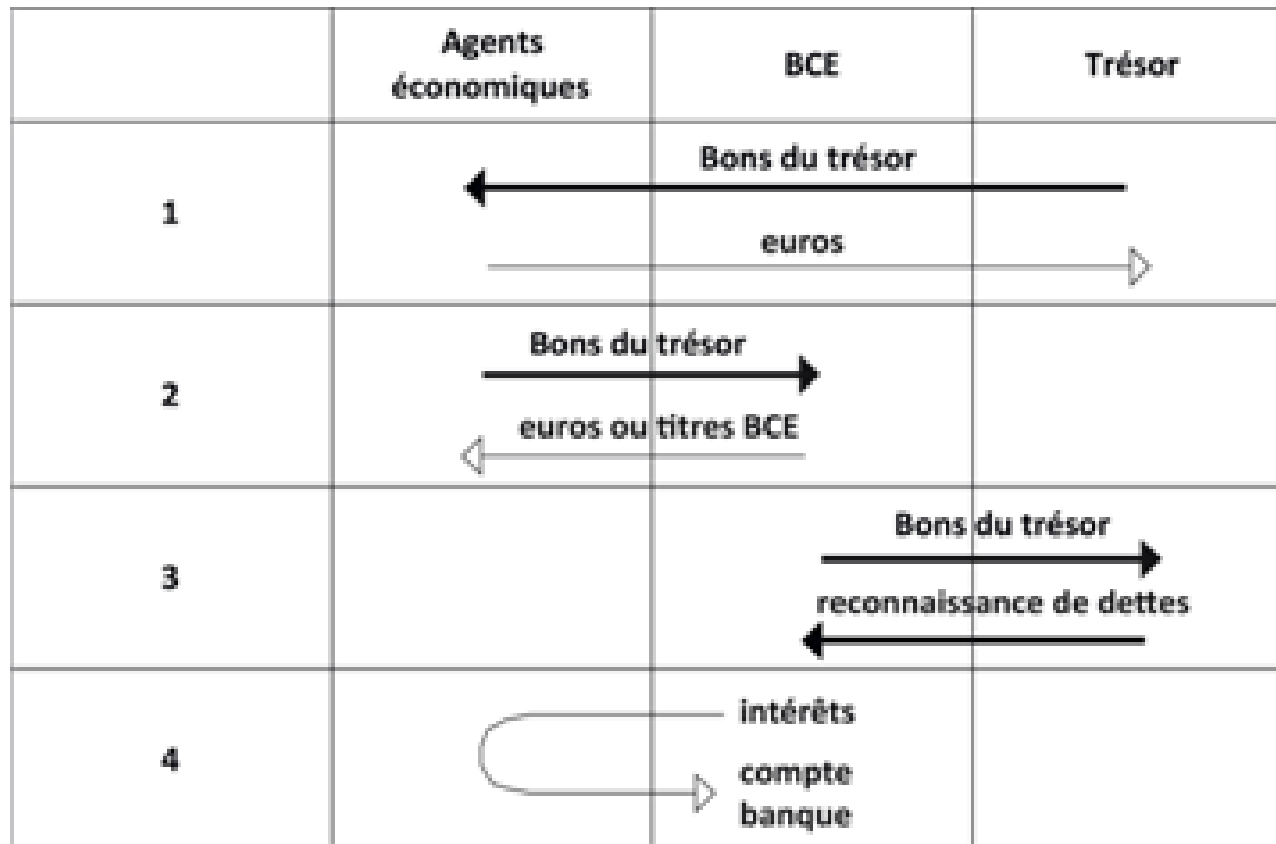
| | Agents économiques | BCE | Trésor |
|---|---|---|---|
| 1 | Bons du trésor<br>euros | | |
| 2 | Bons du trésor<br>euros ou titres BCE | | |
| 3 | | Bons du trésor<br>reconnaissance de dettes | |
| 4 | intérêts<br>compte banque | | |